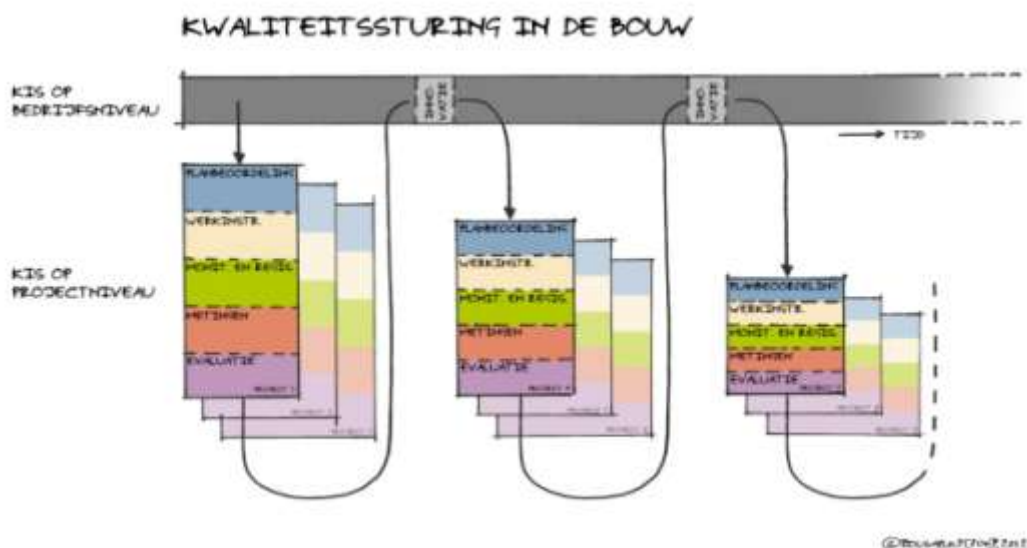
KWALITEITSSTURING IN DE BOUW

KIS OP BEDRIJFSNIVEAU

INNO VATIE

INNO VATIE

TIJD

KIS OP PROJECTNIVEAU

PLANBEOORDELING
WERKINSTR.
MONIT. EN BIJSG.
METINGEN
EVALUATIE
PROJECT 1

PLANBEOORDELING
WERKINSTR.
MONIT. EN BIJSG.
METINGEN
EVALUATIE
PROJECT 1

PLANBEOORDELING
WERKINSTR.
MONIT. EN BIJSG.
METINGEN
EVALUATIE
PROJECT 1

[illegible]